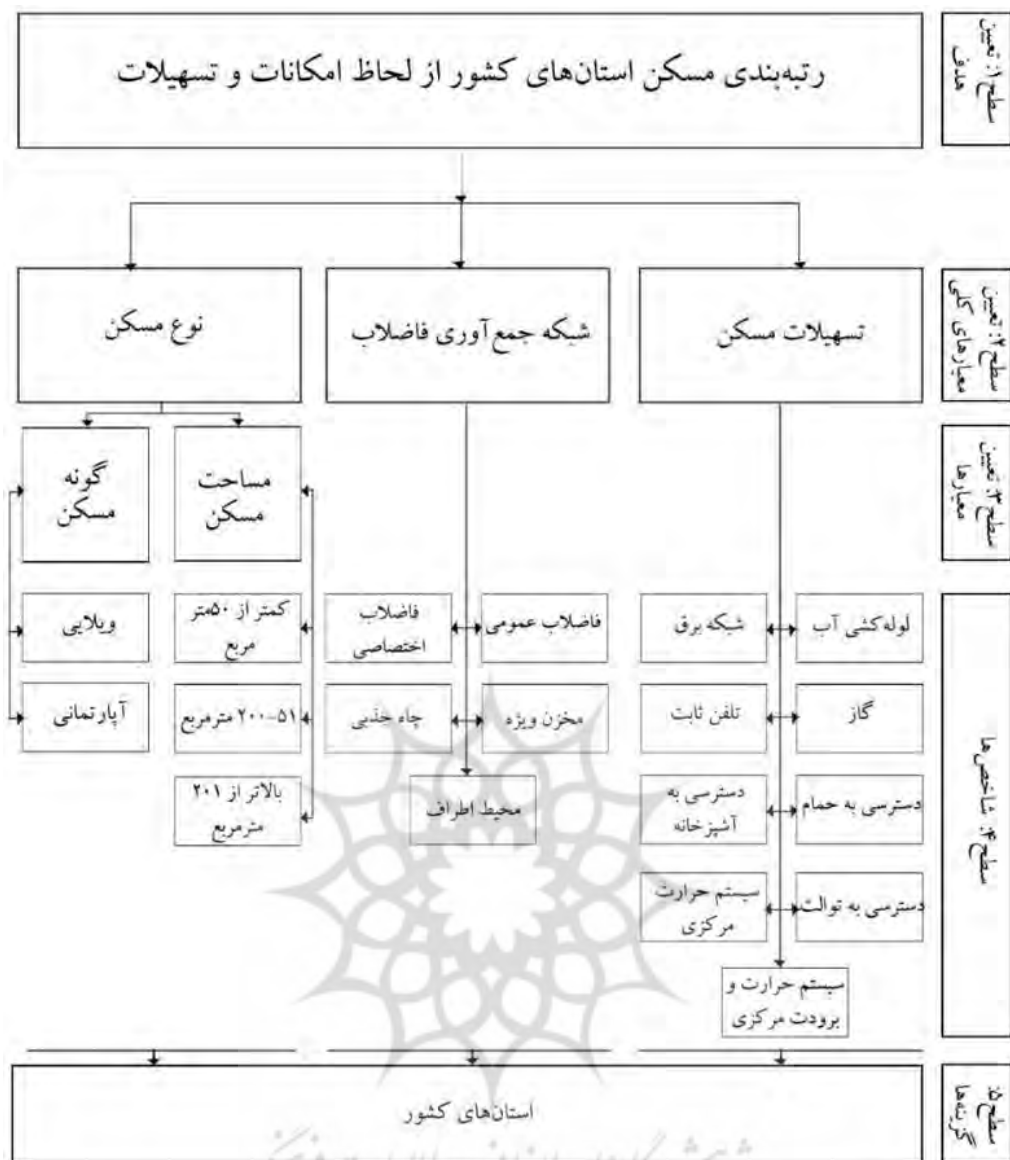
سطح ۱: تعیین هدف

رتبه‌بندی مسکن استان‌های کشور از لحاظ امکانات و تسهیلات

سطح ۲: تعیین معیارهای کلی

نوع مسکن

شبکه جمع‌آوری فاضلاب

تسهیلات مسکن

سطح ۳: تعیین معیارها

گونه مسکن

مساحت مسکن

سطح ۴: شاخص‌ها

ویلایی

آپارتمانی

کمتر از ۵۰متر مربع

۵۱-۲۰۰ مترمربع

بالاتر از ۲۰۱ مترمربع

فاضلاب اختصاصی

فاضلاب عمومی

چاه جذبی

مخزن ویژه

محیط اطراف

شبکه برق

لوله‌کشی آب

تلفن ثابت

گاز

دسترسی به آشپزخانه

دسترسی به حمام

سیستم حرارت مرکزی

دسترسی به توالت

سیستم حرارت و برودت مرکزی

سطح ۵: گزینه‌ها

استان‌های کشور